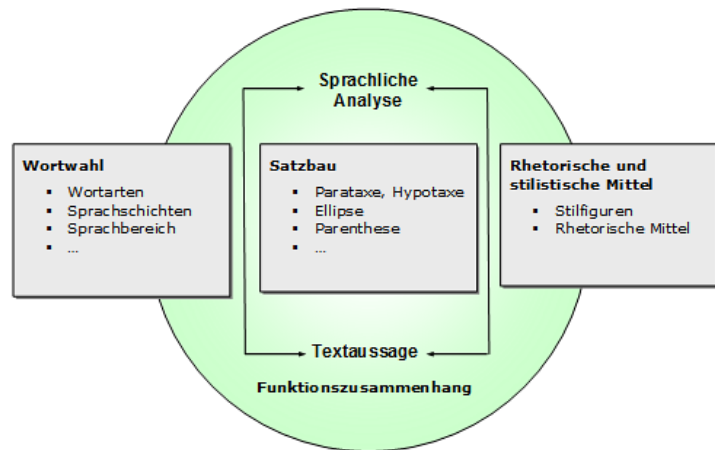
Sprachliche Analyse

Wortwahl
- Wortarten
- Sprachschichten
- Sprachbereich
- ...

Satzbau
- Parataxe, Hypotaxe
- Ellipse
- Parenthese
- ...

Rhetorische und stilistische Mittel
- Stilfiguren
- Rhetorische Mittel

Textaussage

Funktionszusammenhang